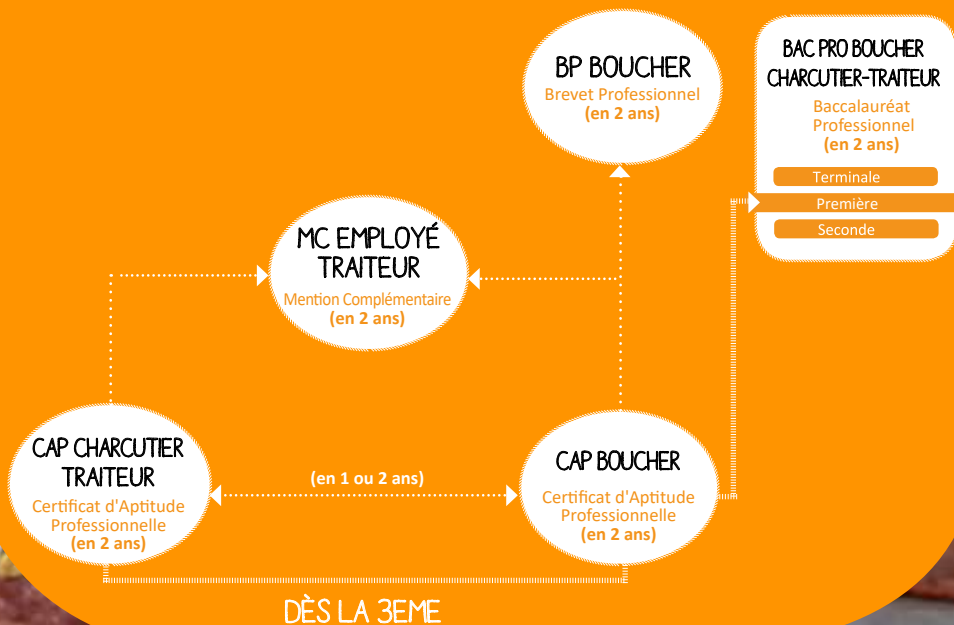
BP BOUCHER
Brevet Professionnel
(en 2 ans)

BAC PRO BOUCHER CHARCUTIER-TRAITEUR
Baccalauréat Professionnel
(en 2 ans)
Terminale
Première
Seconde

MC EMPLOYÉ TRAITEUR
Mention Complémentaire
(en 2 ans)

CAP CHARCUTIER TRAITEUR
Certificat d'Aptitude Professionnelle
(en 2 ans)

(en 1 ou 2 ans)

CAP BOUCHER
Certificat d'Aptitude Professionnelle
(en 2 ans)

DÈS LA 3EME